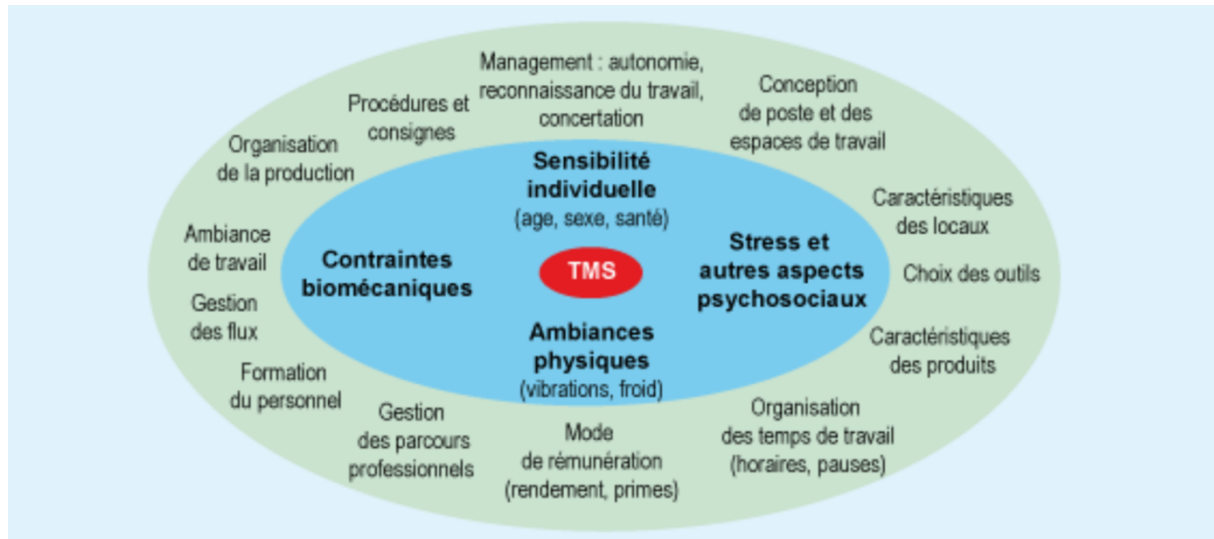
Management : autonomie, reconnaissance du travail, concertation

Procédures et consignes

Conception de poste et des espaces de travail

Organisation de la production

Sensibilité individuelle
(age, sexe, santé)

Caractéristiques des locaux

Ambiance de travail

Contraintes biomécaniques

TMS

Stress et autres aspects psychosociaux

Choix des outils

Gestion des flux

Ambiances physiques
(vibrations, froid)

Caractéristiques des produits

Formation du personnel

Gestion des parcours professionnels

Mode de rémunération (rendement, primes)

Organisation des temps de travail (horaires, pauses)